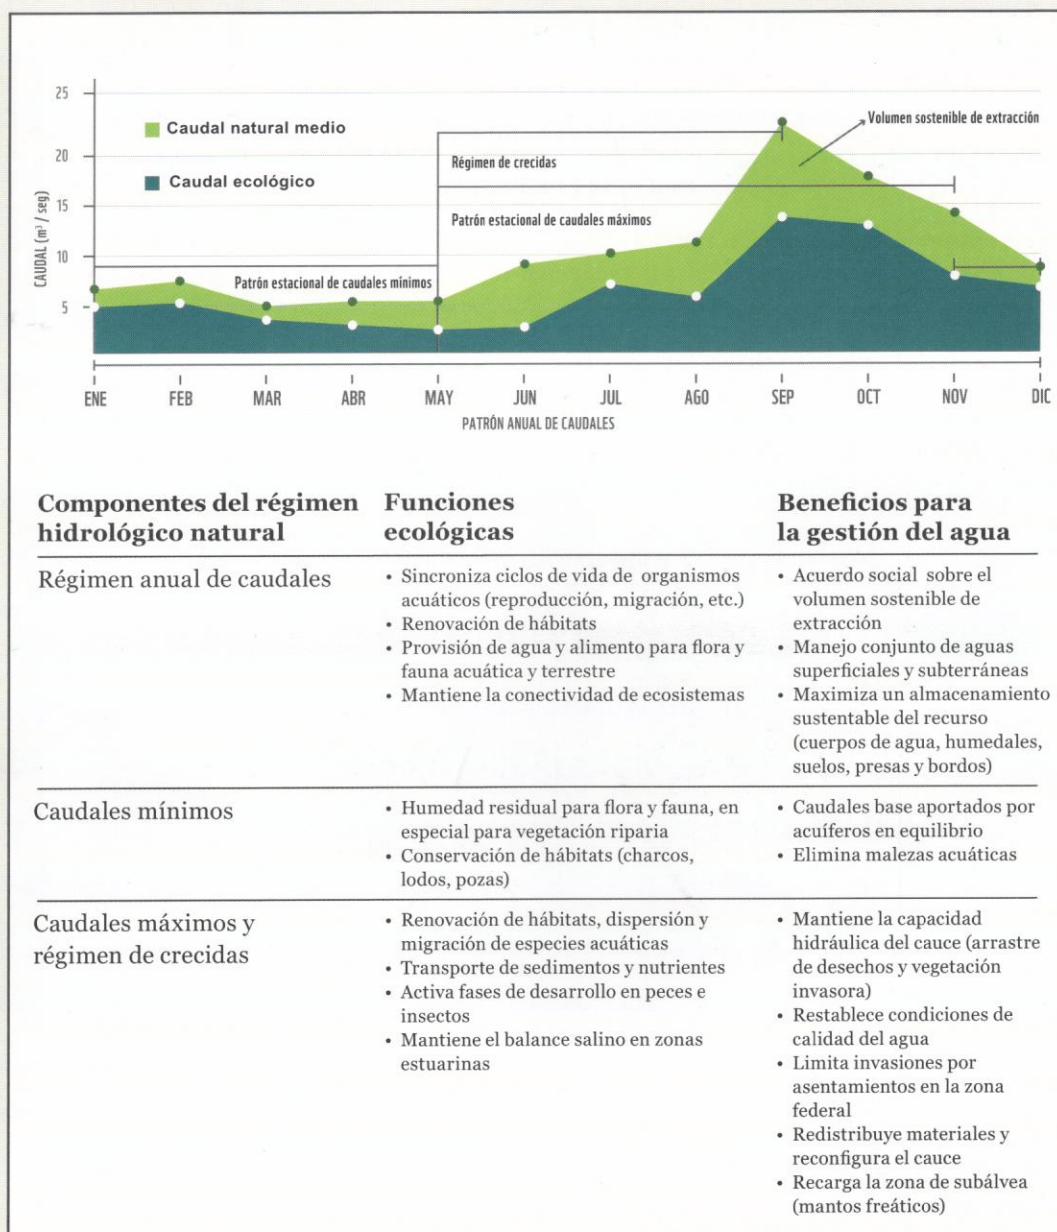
Caudal natural medio

Caudal ecológico

Volumen sostenible de extracción

Régimen de crecidas

Patrón estacional de caudales máximos

Patrón estacional de caudales mínimos

CAUDAL ($m^3$ / seg)

25
20
15
10
5

ENE FEB MAR ABR MAY JUN JUL AGO SEP OCT NOV DIC

PATRÓN ANUAL DE CAUDALES

| Componentes del régimen hidrológico natural | Funciones ecológicas | Beneficios para la gestión del agua |
|---|---|---|
| Régimen anual de caudales | • Sincroniza ciclos de vida de organismos acuáticos (reproducción, migración, etc.) • Renovación de hábitats • Provisión de agua y alimento para flora y fauna acuática y terrestre • Mantiene la conectividad de ecosistemas | • Acuerdo social sobre el volumen sostenible de extracción • Manejo conjunto de aguas superficiales y subterráneas • Maximiza un almacenamiento sustentable del recurso (cuerpos de agua, humedales, suelos, presas y bordos) |
| Caudales mínimos | • Humedad residual para flora y fauna, en especial para vegetación riparia • Conservación de hábitats (charcos, lodos, pozas) | • Caudales base aportados por acuíferos en equilibrio • Elimina malezas acuáticas |
| Caudales máximos y régimen de crecidas | • Renovación de hábitats, dispersión y migración de especies acuáticas • Transporte de sedimentos y nutrientes • Activa fases de desarrollo en peces e insectos • Mantiene el balance salino en zonas estuarinas | • Mantiene la capacidad hidráulica del cauce (arrastre de desechos y vegetación invasora) • Restablece condiciones de calidad del agua • Limita invasiones por asentamientos en la zona federal • Redistribuye materiales y reconfigura el cauce • Recarga la zona de subálvea (mantos freáticos) |